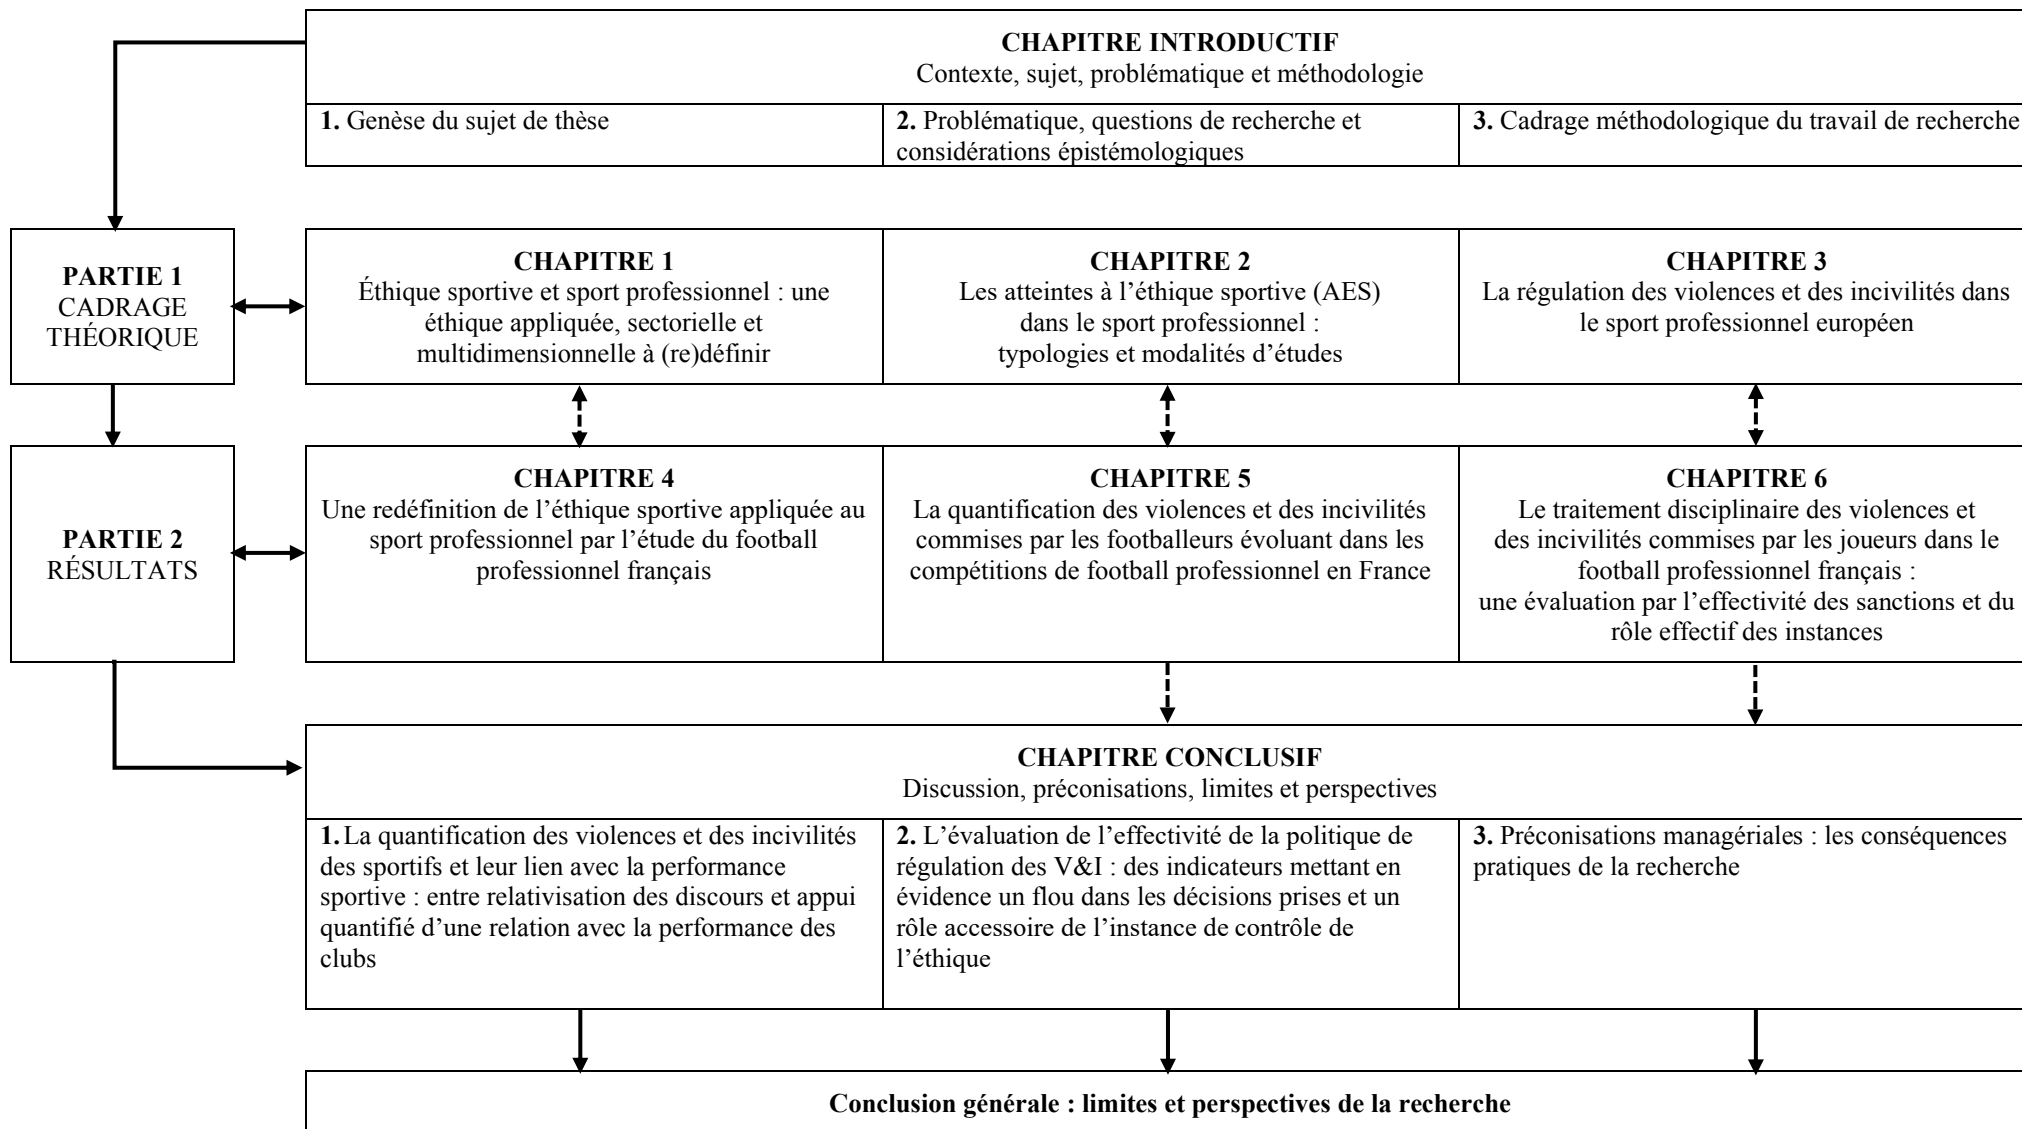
CHAPITRE INTRODUCTIF
Contexte, sujet, problématique et méthodologie

1. Genèse du sujet de thèse

2. Problématique, questions de recherche et considérations épistémologiques

3. Cadrage méthodologique du travail de recherche

PARTIE 1
CADRAGE THÉORIQUE

CHAPITRE 1
Éthique sportive et sport professionnel : une éthique appliquée, sectorielle et multidimensionnelle à (re)définir

CHAPITRE 2
Les atteintes à l'éthique sportive (AES) dans le sport professionnel : typologies et modalités d'études

CHAPITRE 3
La régulation des violences et des incivilités dans le sport professionnel européen

PARTIE 2
RÉSULTATS

CHAPITRE 4
Une redéfinition de l'éthique sportive appliquée au sport professionnel par l'étude du football professionnel français

CHAPITRE 5
La quantification des violences et des incivilités commises par les footballeurs évoluant dans les compétitions de football professionnel en France

CHAPITRE 6
Le traitement disciplinaire des violences et des incivilités commises par les joueurs dans le football professionnel français : une évaluation par l'effectivité des sanctions et du rôle effectif des instances

CHAPITRE CONCLUSIF
Discussion, préconisations, limites et perspectives

1. La quantification des violences et des incivilités des sportifs et leur lien avec la performance sportive : entre relativisation des discours et appui quantifié d'une relation avec la performance des clubs

2. L'évaluation de l'effectivité de la politique de régulation des V&I : des indicateurs mettant en évidence un flou dans les décisions prises et un rôle accessoire de l'instance de contrôle de l'éthique

3. Préconisations managériales : les conséquences pratiques de la recherche

Conclusion générale : limites et perspectives de la recherche